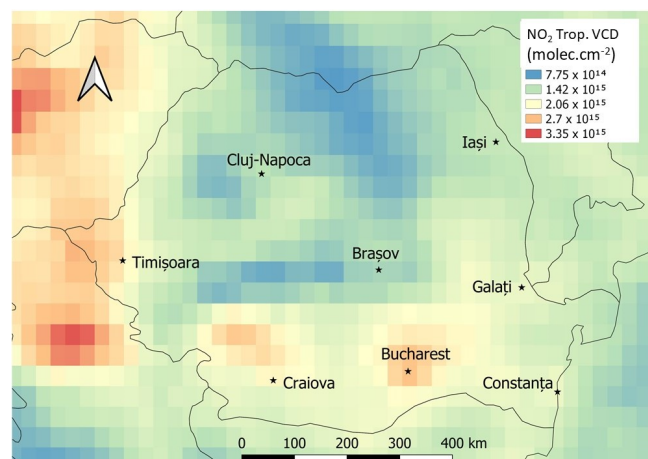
$NO_2$ Trop. VCD
(molec.cm$^{-2}$)
$7.75 \times 10^{14}$
$1.42 \times 10^{15}$
$2.06 \times 10^{15}$
$2.7 \times 10^{15}$
$3.35 \times 10^{15}$

Cluj-Napoca
Iași
Timișoara
Brașov
Galați
Bucharest
Craiova
Constanța

0 100 200 300 400 km